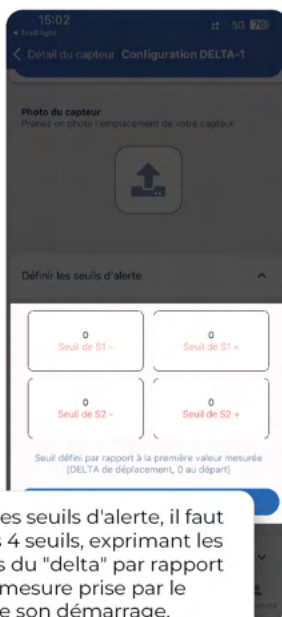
15:02
◂ TestFlight
5G 76

Détail du capteur Configuration DELTA-1

Photo du capteur
Prenez en photo l'emplacement de votre capteur.

Définir les seuils d'alerte

0
Seuil de S1 -

0
Seuil de S1 +

0
Seuil de S2 -

0
Seuil de S2 +

Seuil défini par rapport à la première valeur mesurée (DELTA de déplacement, 0 au départ)

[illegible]es seuils d'alerte, il faut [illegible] 4 seuils, exprimant les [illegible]s du "delta" par rapport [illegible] mesure prise par le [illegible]e son démarrage.